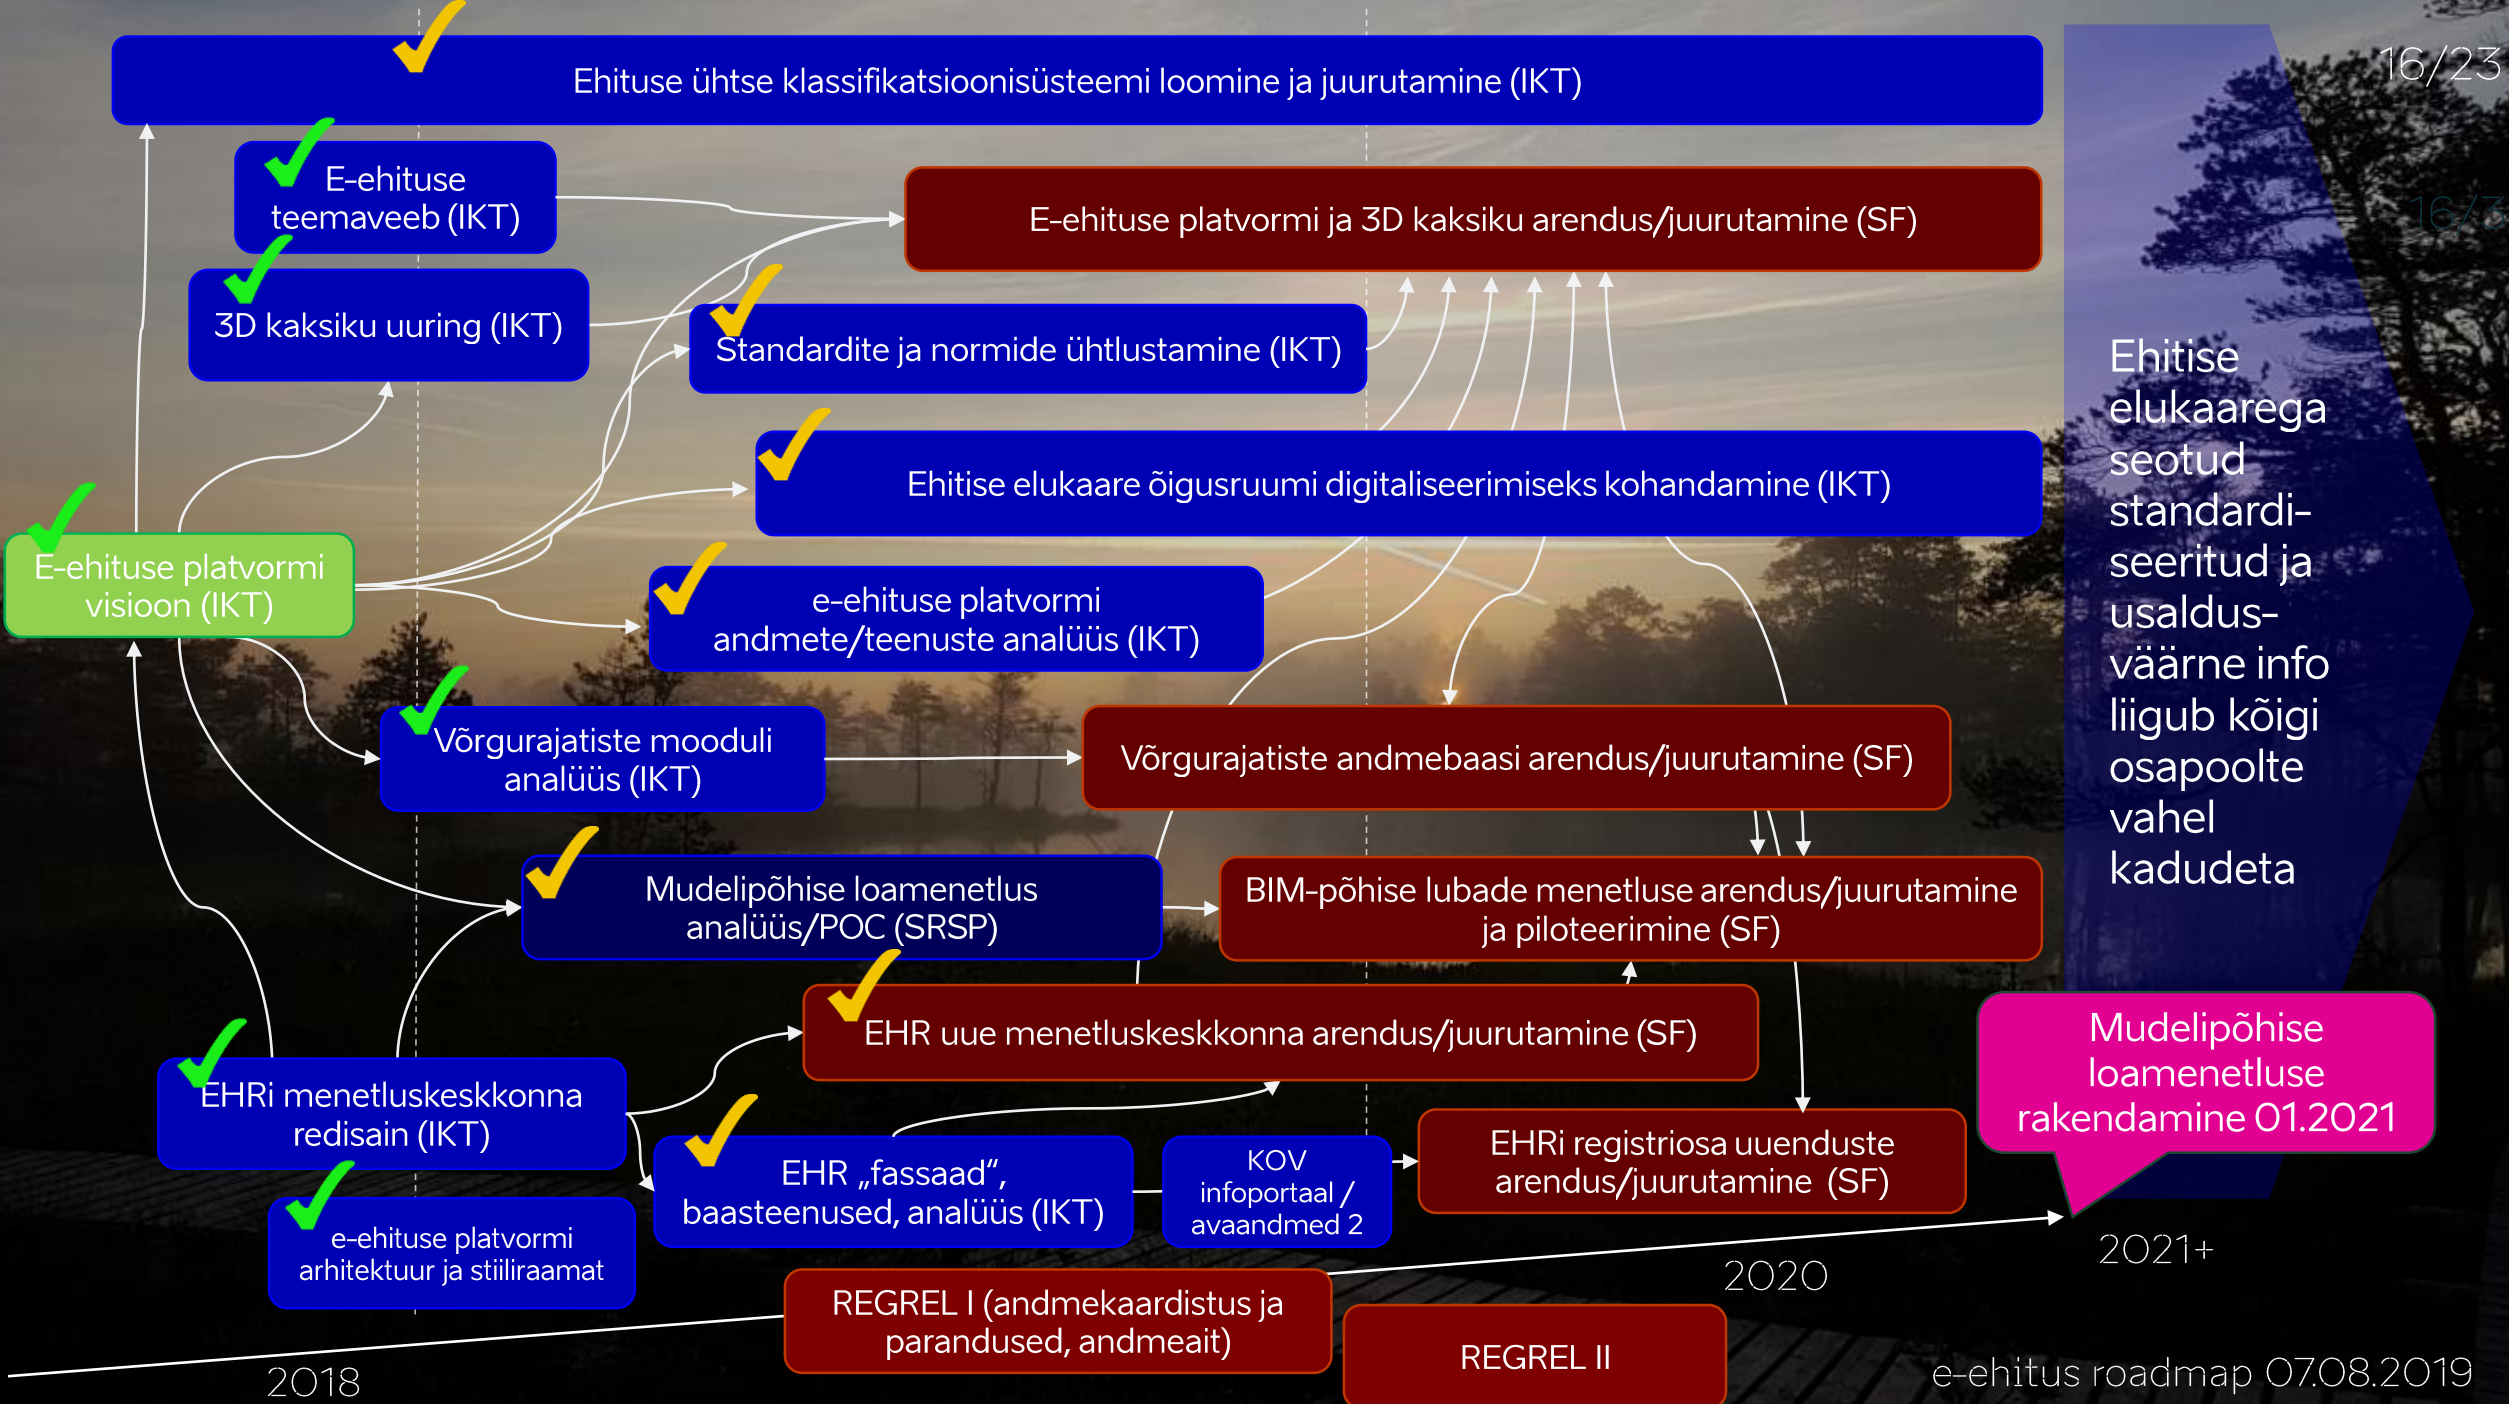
16/23

Ehituse ühtse klassifikatsioonisüsteemi loomine ja juurutamine (IKT)

E-ehituse teemaveeb (IKT)

E-ehituse platvormi ja 3D kaksiku arendus/juurutamine (SF)

3D kaksiku uuring (IKT)

Standardite ja normide ühtlustamine (IKT)

Ehitise elukaare õigusruumi digitaliseerimiseks kohandamine (IKT)

E-ehituse platvormi visioon (IKT)

e-ehituse platvormi andmete/teenuste analüüs (IKT)

Võrgurajatiste mooduli analüüs (IKT)

Võrgurajatiste andmebaasi arendus/juurutamine (SF)

Mudelipõhise loamenetlus analüüs/POC (SRSP)

BIM-põhise lubade menetluse arendus/juurutamine ja piloteerimine (SF)

EHR uue menetluskeskkonna arendus/juurutamine (SF)

EHRi menetluskeskkonna redisain (IKT)

EHR „fassaad", baasteenused, analüüs (IKT)

KOV infoportaal / avaandmed 2

EHRi registriosa uuenduste arendus/juurutamine (SF)

e-ehituse platvormi arhitektuur ja stiiliraamat

REGREL I (andmekaardistus ja parandused, andmeait)

REGREL II

Ehitise elukaarega seotud standardiseeritud ja usaldusväärne info liigub kõigi osapoolte vahel kadudeta

Mudelipõhise loamenetluse rakendamine 01.2021

2018

2020

2021+

e-ehitus roadmap 07.08.2019